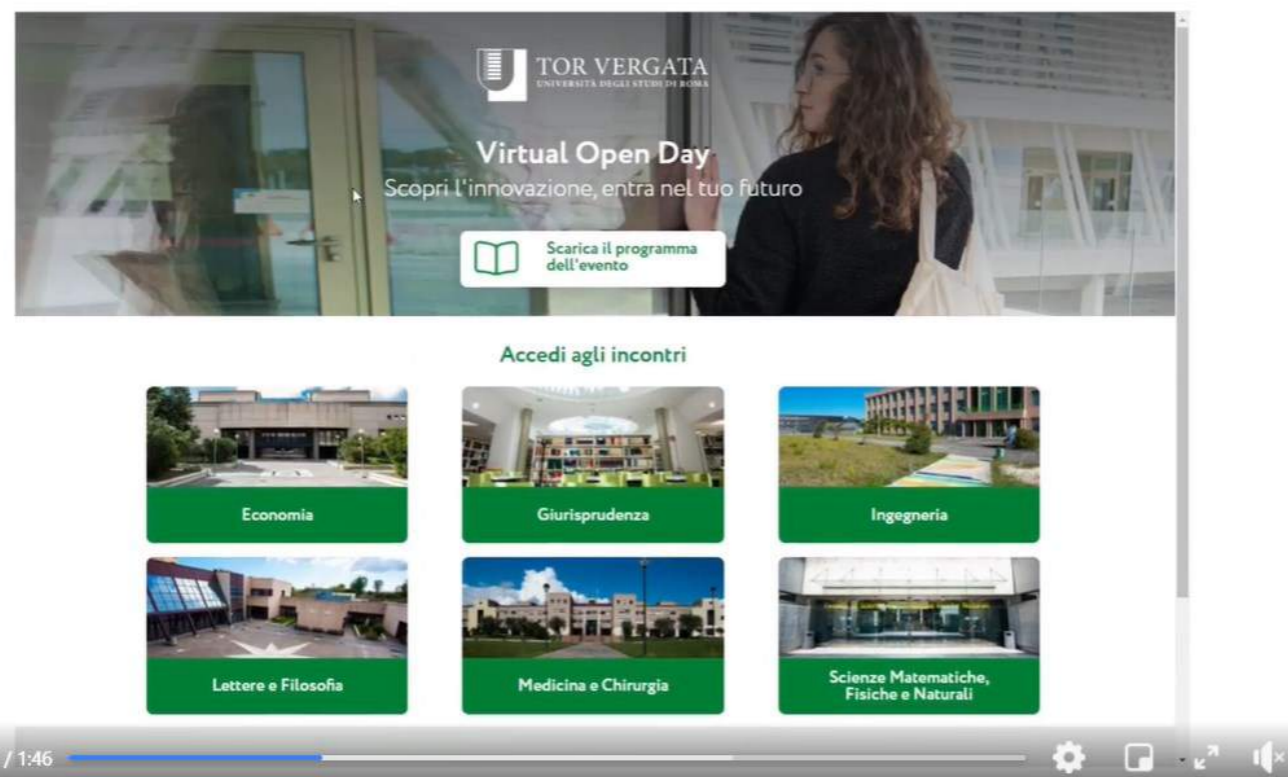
TOR VERGATA
UNIVERSITÀ DEGLI STUDI DI ROMA

Virtual Open Day
Scopri l'innovazione, entra nel tuo futuro

Scarica il programma dell'evento

Accedi agli incontri

Economia

Giurisprudenza

Ingegneria

Lettere e Filosofia

Medicina e Chirurgia

Scienze Matematiche, Fisiche e Naturali

/ 1:46